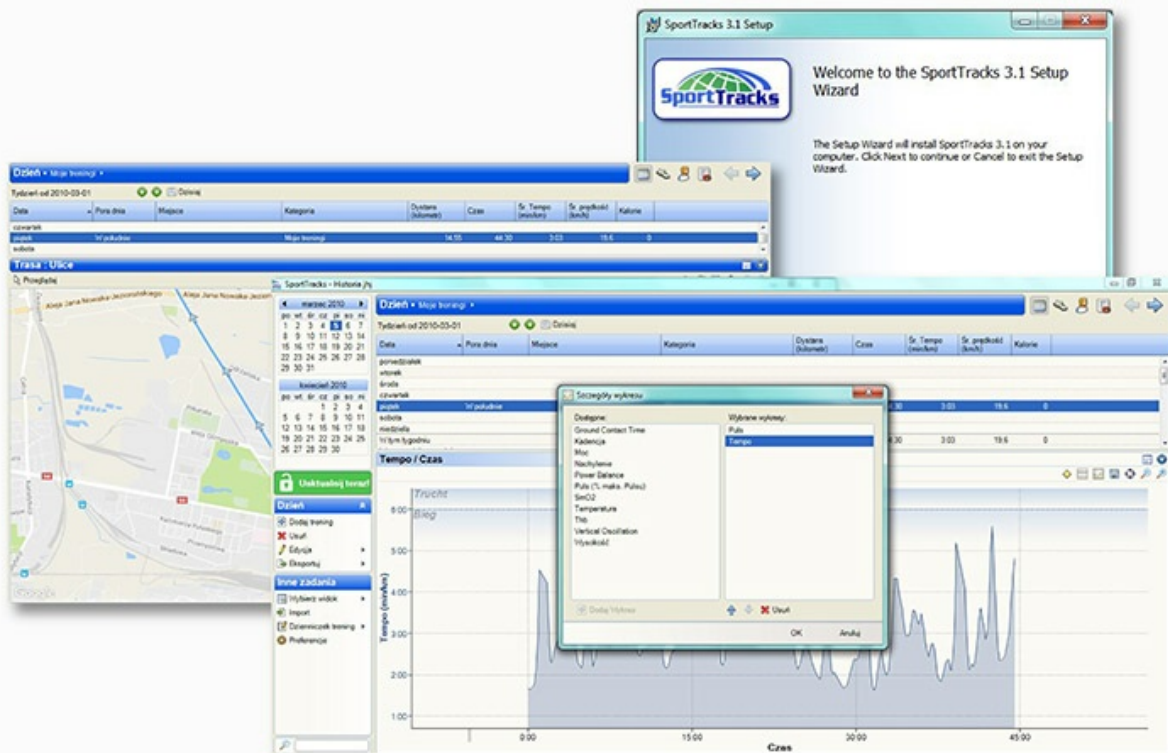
SportTracks 3.1 Setup

SportTracks

Welcome to the SportTracks 3.1 Setup Wizard

The Setup Wizard will install SportTracks 3.1 on your computer. Click Next to continue or Cancel to exit the Setup Wizard.

Dzień • Moje treningi •

Tydzień od 2010-03-01 Dzisiaj

| Data | Pora dnia | Miejsce | Kategoria | Dystans (kilometr) | Czas | Śr. Tempo (min/km) | Śr. prędkość (km/h) | Kalorie |
|---|---|---|---|---|---|---|---|---|
| czwartek | | | | | | | | |
| piątek | W południe | | Moje treningi | 14.55 | 44:30 | 3:03 | 19.6 | 0 |
| sobota | | | | | | | | |

Trasa : Ulice

Przeglądaj

Aleja Jana Nowaka-Jeziorańskiego

Aleja Jana Nowaka-Jeziorańskiego

Google

SportTracks - Historia.st

marzec 2010
po wt. śr. cz. pi. so. n.
1 2 3 4 5 6 7
8 9 10 11 12 13 14
15 16 17 18 19 20 21
22 23 24 25 26 27 28
29 30 31

kwiecień 2010
po wt. śr. cz. pi. so. n.
1 2 3 4
5 6 7 8 9 10 11
12 13 14 15 16 17 18
19 20 21 22 23 24 25
26 27 28 29 30

Uaktualnij teraz!

Dzień
Dodaj trening
Usuń
Edycja
Eksportuj

Inne zadania
Wybierz widok
Import
Dzienniczek treningów
Preferencje

Dzień • Moje treningi •

Tydzień od 2010-03-01 Dzisiaj

| Data | Pora dnia | Miejsce | Kategoria | Dystans (kilometr) | Czas | Śr. Tempo (min/km) | Śr. prędkość (km/h) | Kalorie |
|---|---|---|---|---|---|---|---|---|
| poniedziałek | | | | | | | | |
| wtorek | | | | | | | | |
| środa | | | | | | | | |
| czwartek | | | | | | | | |
| piątek | W południe | | | | 4:30 | 3:03 | 19.6 | 0 |
| sobota | | | | | | | | |
| niedziela | | | | | | | | |
| W tym tygodniu | | | | | 4:30 | 3:03 | 19.6 | 0 |

Tempo / Czas

Trucht
Bieg

Tempo (min/km)
6:00
5:00
4:00
3:00
2:00
1:00

0:00 15:00 30:00 45:00
Czas

Szczegóły wykresu

Dostępne:
Ground Contact Time
Kadencja
Moc
Nachylenie
Power Balance
Puls (% maks. Pulsu)
SmO2
Temperature
Thb
Vertical Oscillation
Wysokość

Wybrane wykresy:
Puls
Tempo

Dodaj Wykres
Usuń

OK Anuluj